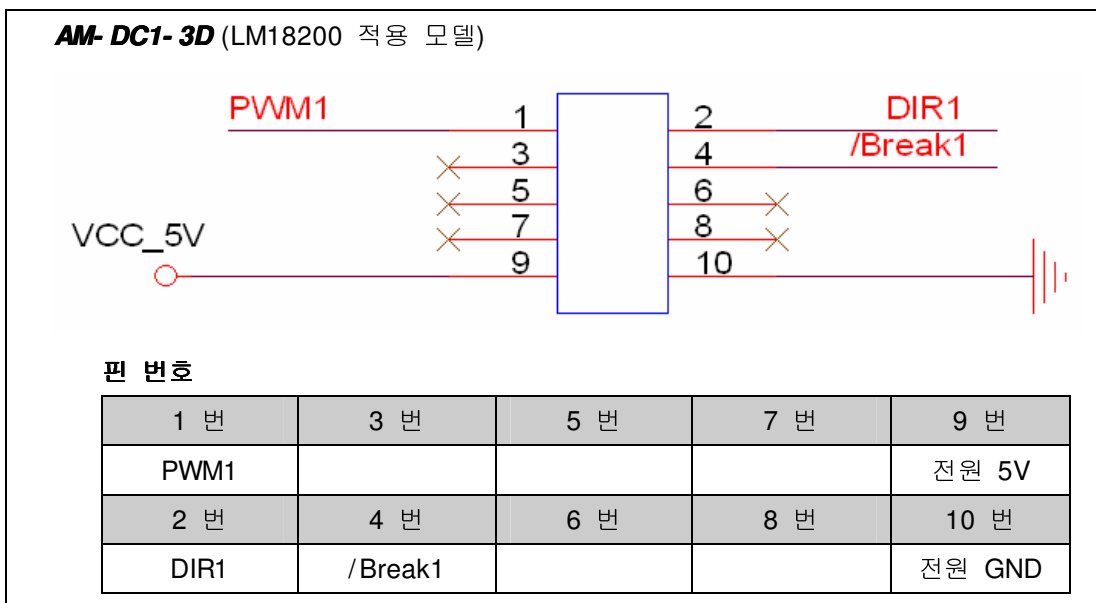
AM- DC1- 3D (LM18200 적용 모델)

PWM1
1
2
DIR1
3
4
/Break1
5
6
7
8
VCC_5V
9
10

핀 번호

| 1 번 | 3 번 | 5 번 | 7 번 | 9 번 |
|---|---|---|---|---|
| PWM1 | | | | 전원 5V |
| 2 번 | 4 번 | 6 번 | 8 번 | 10 번 |
| DIR1 | /Break1 | | | 전원 GND |